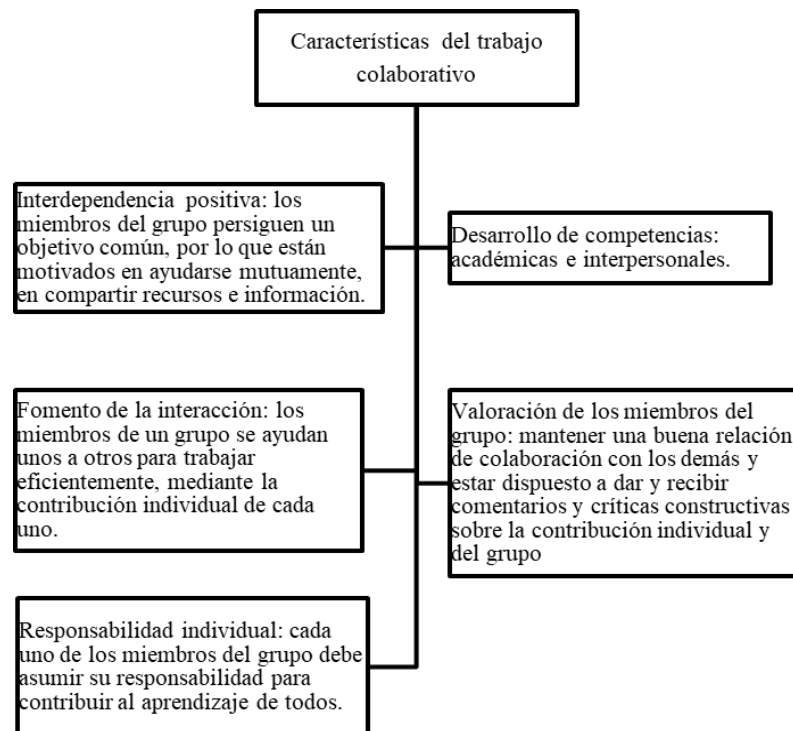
Características del trabajo colaborativo

Interdependencia positiva: los miembros del grupo persiguen un objetivo común, por lo que están motivados en ayudarse mutuamente, en compartir recursos e información.

Desarrollo de competencias: académicas e interpersonales.

Fomento de la interacción: los miembros de un grupo se ayudan unos a otros para trabajar eficientemente, mediante la contribución individual de cada uno.

Valoración de los miembros del grupo: mantener una buena relación de colaboración con los demás y estar dispuesto a dar y recibir comentarios y críticas constructivas sobre la contribución individual y del grupo

Responsabilidad individual: cada uno de los miembros del grupo debe asumir su responsabilidad para contribuir al aprendizaje de todos.